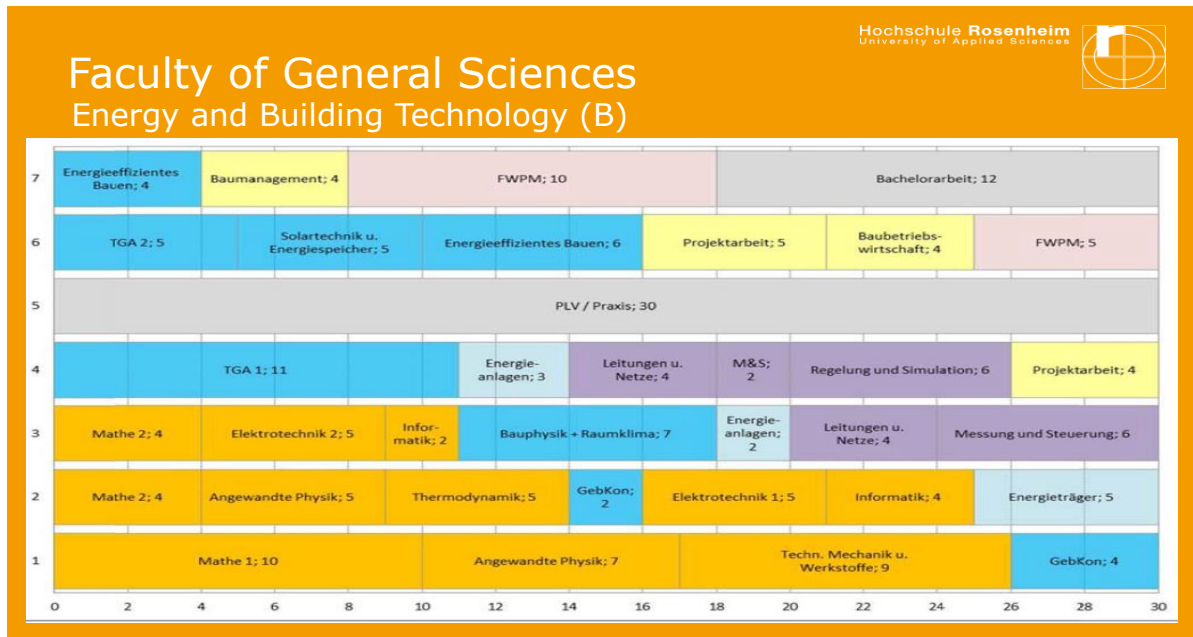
Hochschule Rosenheim
University of Applied Sciences

Faculty of General Sciences
Energy and Building Technology (B)

7 Energieeffizientes Bauen; 4 | Baumanagement; 4 | FWPM; 10 | Bachelorarbeit; 12

6 TGA 2; 5 | Solartechnik u. Energiespeicher; 5 | Energieeffizientes Bauen; 6 | Projektarbeit; 5 | Baubetriebswirtschaft; 4 | FWPM; 5

5 PLV / Praxis; 30

4 TGA 1; 11 | Energieanlagen; 3 | Leitungen u. Netze; 4 | M&S; 2 | Regelung und Simulation; 6 | Projektarbeit; 4

3 Mathe 2; 4 | Elektrotechnik 2; 5 | Informatik; 2 | Bauphysik + Raumklima; 7 | Energieanlagen; 2 | Leitungen u. Netze; 4 | Messung und Steuerung; 6

2 Mathe 2; 4 | Angewandte Physik; 5 | Thermodynamik; 5 | GebKon; 2 | Elektrotechnik 1; 5 | Informatik; 4 | Energieträger; 5

1 Mathe 1; 10 | Angewandte Physik; 7 | Techn. Mechanik u. Werkstoffe; 9 | GebKon; 4

0 2 4 6 8 10 12 14 16 18 20 22 24 26 28 30